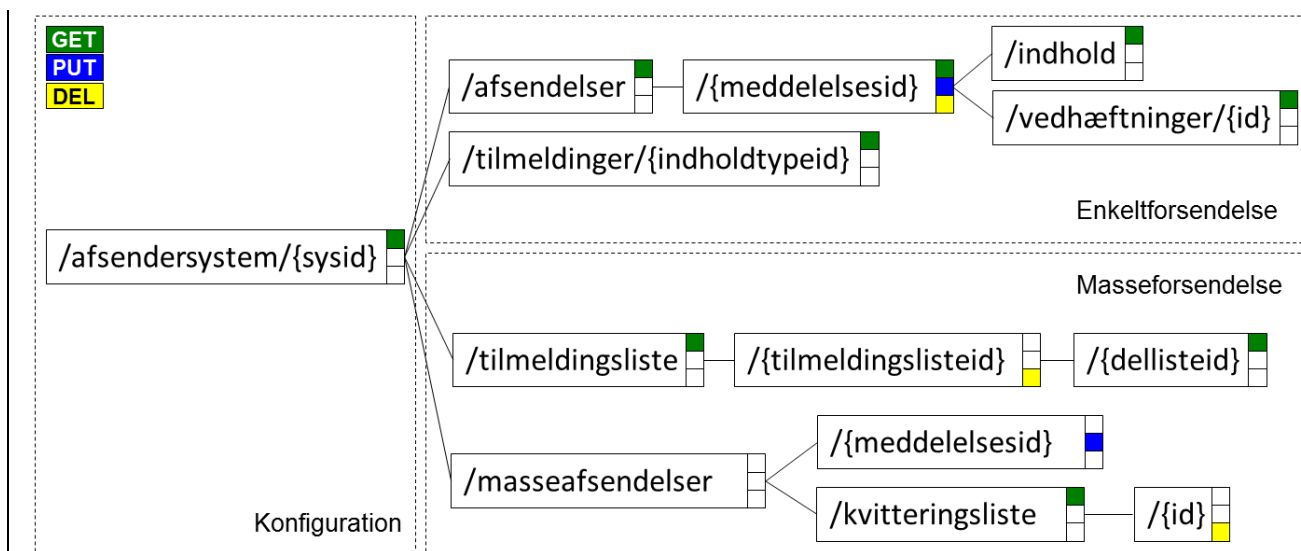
GET
PUT
DEL

/afsendersystem/{sysid}

Konfiguration

/afsendelser

/{meddelelsesid}

/indhold

/vedhæftninger/{id}

/tilmeldinger/{indholdtypeid}

Enkeltforsendelse

Masseforsendelse

/tilmeldingsliste

/{tilmeldingslisteid}

/{dellisteid}

/masseafsendelser

/{meddelelsesid}

/kvitteringsliste

/{id}